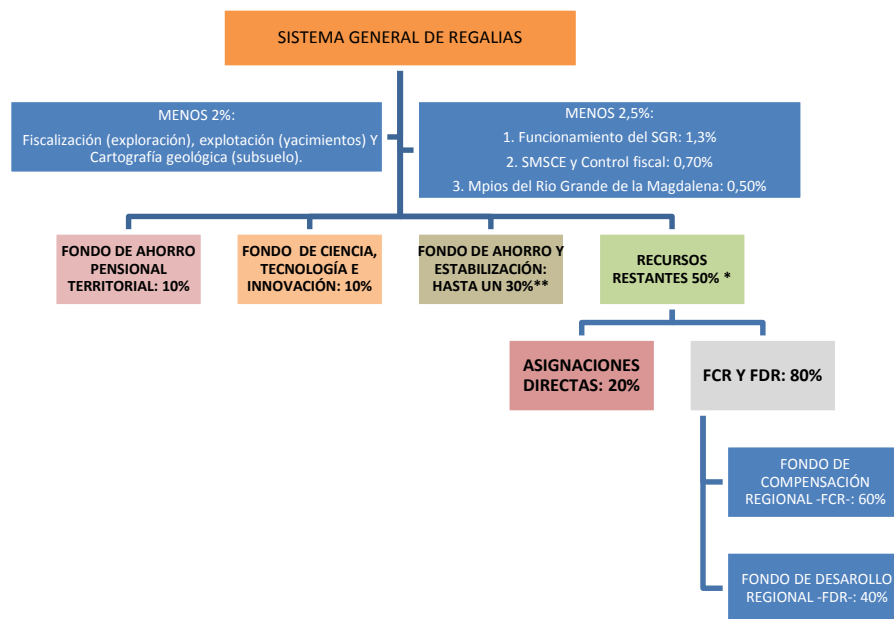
SISTEMA GENERAL DE REGALIAS

MENOS 2%:
Fiscalización (exploración), explotación (yacimientos) Y Cartografía geológica (subsuelo).

MENOS 2,5%:
1. Funcionamiento del SGR: 1,3%
2. SMSCE y Control fiscal: 0,70%
3. Mpios del Rio Grande de la Magdalena: 0,50%

FONDO DE AHORRO PENSIONAL TERRITORIAL: 10%

FONDO DE CIENCIA, TECNOLOGÍA E INNOVACIÓN: 10%

FONDO DE AHORRO Y ESTABILIZACIÓN: HASTA UN 30%**

RECURSOS RESTANTES 50% *

ASIGNACIONES DIRECTAS: 20%

FCR Y FDR: 80%

FONDO DE COMPENSACIÓN REGIONAL -FCR-: 60%

FONDO DE DESAROLLO REGIONAL -FDR-: 40%